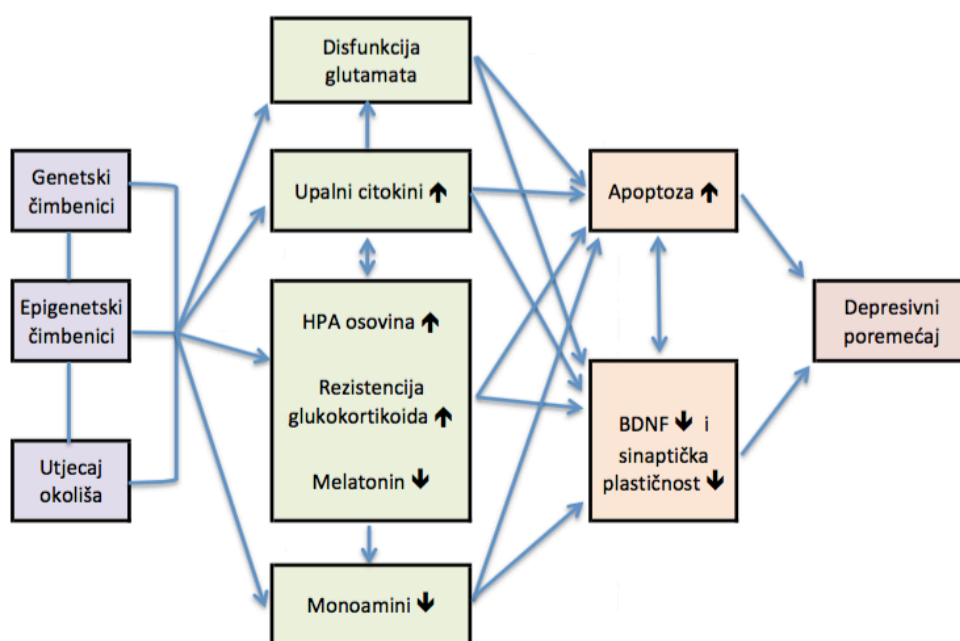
Genetski čimbenici

Epigenetski čimbenici

Utjecaj okoliša

Disfunkcija glutamata

Upalni citokini ↑

HPA osovina ↑

Rezistencija glukokortikoida ↑

Melatonin ↓

Monoamini ↓

Apoptoza ↑

BDNF ↓ i sinaptička plastičnost ↓

Depresivni poremećaj